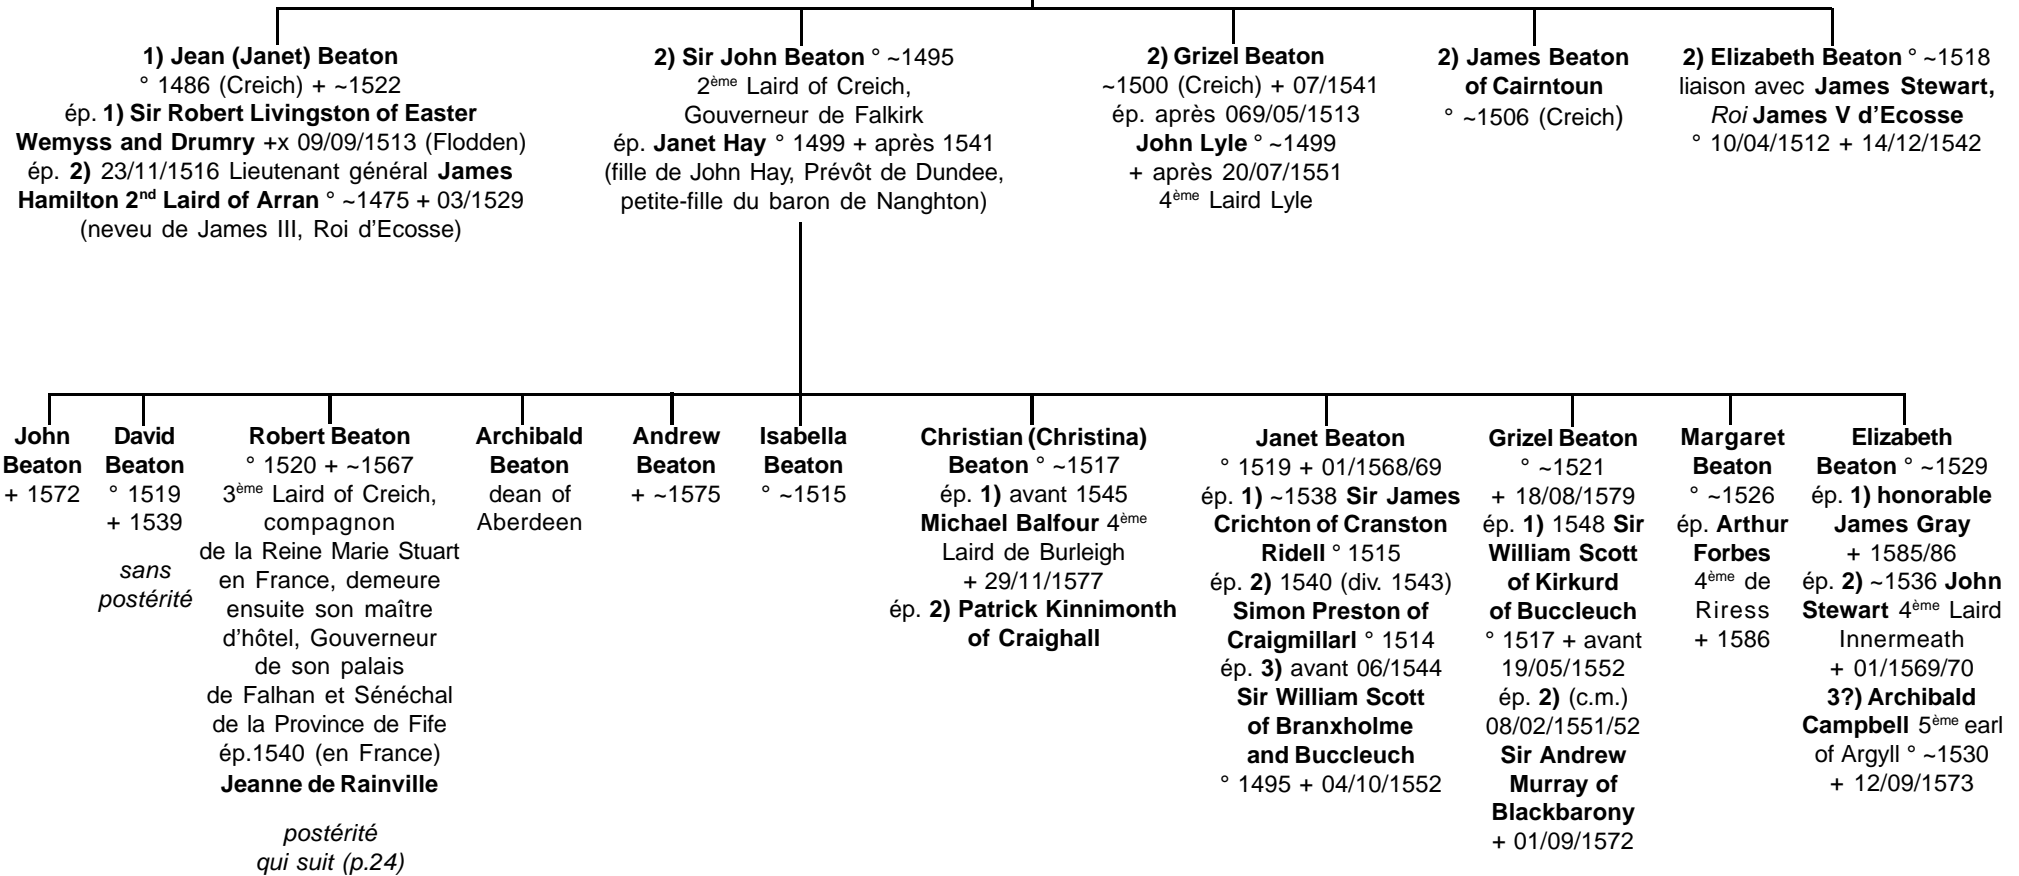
1) Jean (Janet) Beaton
° 1486 (Creich) + ~1522
ép. 1) Sir Robert Livingston of Easter Wemyss and Drumry +x 09/09/1513 (Flodden)
ép. 2) 23/11/1516 Lieutenant général James Hamilton 2$^{nd}$ Laird of Arran ° ~1475 + 03/1529
(neveu de James III, Roi d'Ecosse)

2) Sir John Beaton ° ~1495
2$^{ème}$ Laird of Creich,
Gouverneur de Falkirk
ép. Janet Hay ° 1499 + après 1541
(fille de John Hay, Prévôt de Dundee, petite-fille du baron de Nanghton)

2) Grizel Beaton
~1500 (Creich) + 07/1541
ép. après 069/05/1513
John Lyle ° ~1499
+ après 20/07/1551
4$^{ème}$ Laird Lyle

2) James Beaton of Cairntoun
° ~1506 (Creich)

2) Elizabeth Beaton ° ~1518
liaison avec James Stewart,
Roi James V d'Ecosse
° 10/04/1512 + 14/12/1542

John Beaton
+ 1572

David Beaton
° 1519
+ 1539
sans postérité

Robert Beaton
° 1520 + ~1567
3$^{ème}$ Laird of Creich,
compagnon
de la Reine Marie Stuart en France, demeure ensuite son maître d'hôtel, Gouverneur de son palais de Falhan et Sénéchal de la Province de Fife
ép.1540 (en France)
Jeanne de Rainville

postérité
qui suit (p.24)

Archibald Beaton
dean of Aberdeen

Andrew Beaton
+ ~1575

Isabella Beaton
° ~1515

Christian (Christina) Beaton ° ~1517
ép. 1) avant 1545
Michael Balfour 4$^{ème}$ Laird de Burleigh
+ 29/11/1577
ép. 2) Patrick Kinnimonth of Craighall

Janet Beaton
° 1519 + 01/1568/69
ép. 1) ~1538 Sir James Crichton of Cranston Ridell ° 1515
ép. 2) 1540 (div. 1543)
Simon Preston of Craigmillarl ° 1514
ép. 3) avant 06/1544
Sir William Scott of Branxholme and Buccleuch
° 1495 + 04/10/1552

Grizel Beaton
° ~1521
+ 18/08/1579
ép. 1) 1548 Sir William Scott of Kirkurd of Buccleuch
° 1517 + avant 19/05/1552
ép. 2) (c.m.)
08/02/1551/52
Sir Andrew Murray of Blackbarony
+ 01/09/1572

Margaret Beaton
° ~1526
ép. Arthur Forbes
4$^{ème}$ de Riress
+ 1586

Elizabeth Beaton ° ~1529
ép. 1) honorable James Gray
+ 1585/86
ép. 2) ~1536 John Stewart 4$^{ème}$ Laird Innermeath
+ 01/1569/70
3?) Archibald Campbell 5$^{ème}$ earl of Argyll ° ~1530
+ 12/09/1573